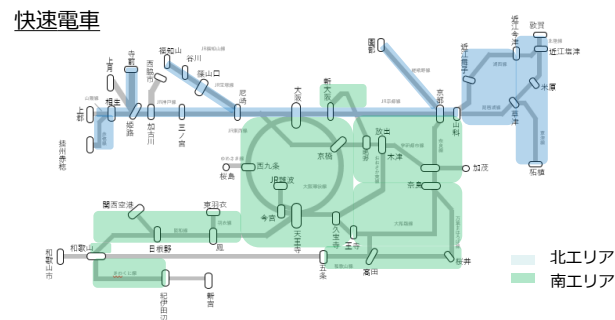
快速電車

上郡
播州赤穂
相生
網干
姫路
加古川
西明石
寺前
福知山
谷川
篠山口
三ノ宮
尼崎
大阪
新大阪
京都
園部
近江今津
敦賀
近江塩津
米原
柘植
草津
山科
高槻
京橋
西九条
JR難波
桜島
天王寺
今宮
木津
奈良
加茂
王寺
久宝寺
高田
桜井
五条
関西空港
日根野
東羽衣
鳳
和歌山
和歌山市
紀伊田辺
新宮

北エリア
南エリア